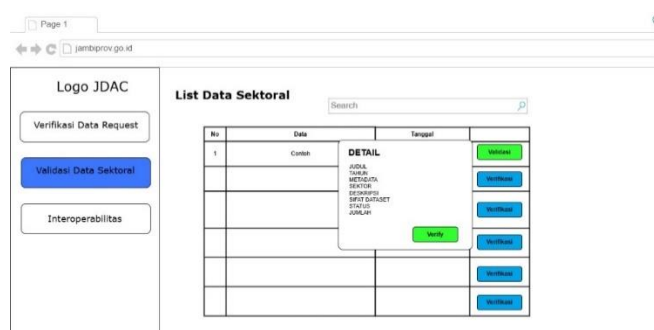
Page 1

jambiprov.go.id

Logo JDAC

Verifikasi Data Request

Validasi Data Sektoral

Interoperabilitas

List Data Sektoral

Search

| No | Data | Tanggal | |
|---|---|---|---|
| 1 | Contoh | | Validasi |
| | | | Verifikasi |
| | | | Verifikasi |
| | | | Verifikasi |
| | | | Verifikasi |
| | | | Verifikasi |

DETAIL

JUDUL
TAHUN
METADATA
SEKTOR
DESKRIPSI
SIFAT DATASET
STATUS
JUMLAH

Verify